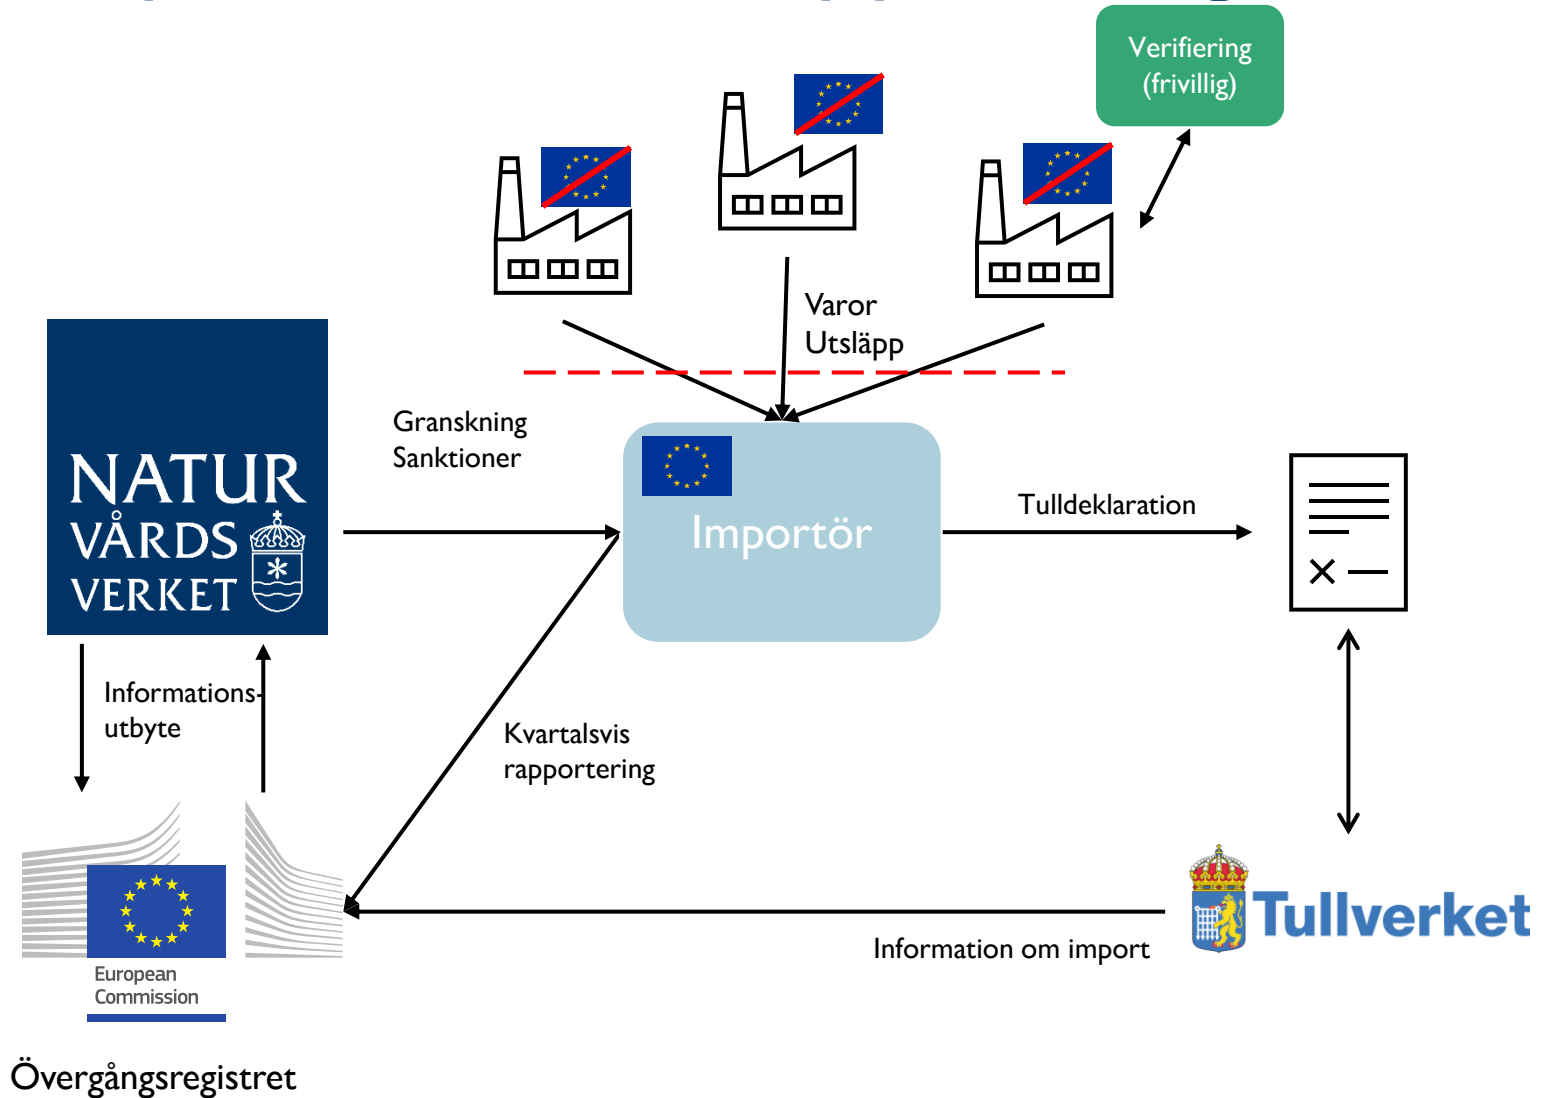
Verifiering (frivillig)

Varor
Utsläpp

NATUR VÅRDS VERKET

Granskning
Sanktioner

Importör

Tulldeklaration

Informationsutbyte

Kvartalsvis rapportering

European Commission

Tullverket

Information om import

Övergångsregistret